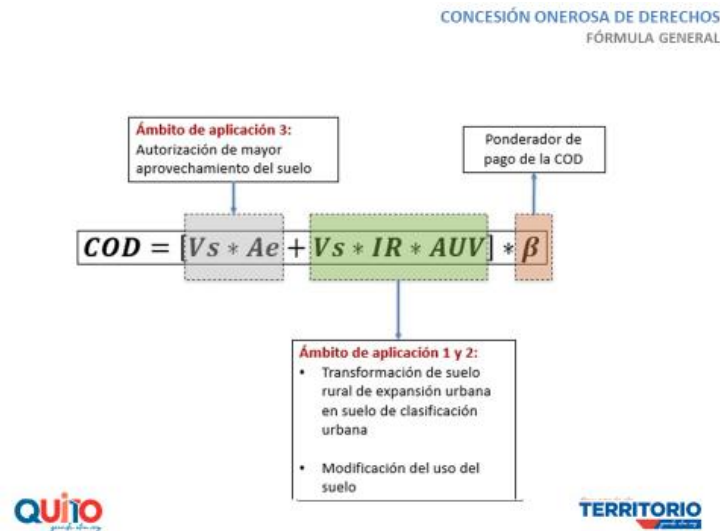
CONCESIÓN ONEROSA DE DERECHOS
FÓRMULA GENERAL

Ámbito de aplicación 3:
Autorización de mayor aprovechamiento del suelo

Ponderador de pago de la COD

$COD = [Vs * Ae + Vs * IR * AUV] * \beta$

Ámbito de aplicación 1 y 2:
• Transformación de suelo rural de expansión urbana en suelo de clasificación urbana

• Modificación del uso del suelo

QUITO

TERRITORIO